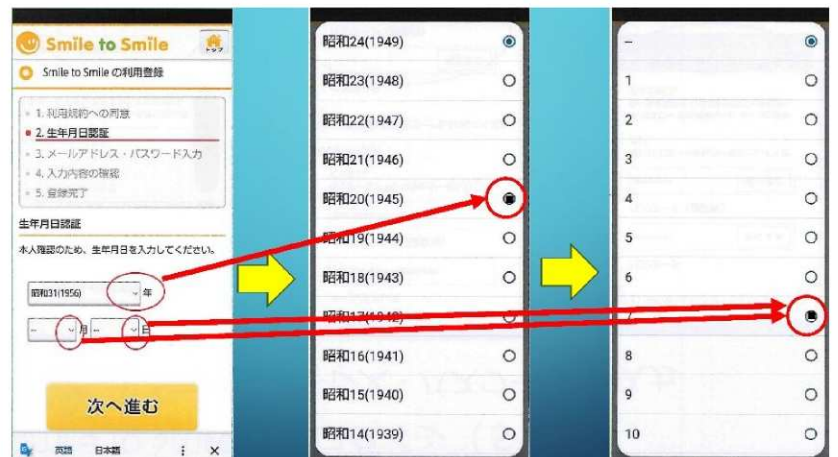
Smile to Smile

トップ

Smile to Smile の利用登録

1. 利用規約への同意
2. 生年月日認証
3. メールアドレス・パスワード入力
4. 入力内容の確認
5. 登録完了

生年月日認証

本人確認のため、生年月日を入力してください。

昭和31(1956) 年

-- 月 -- 日

次へ進む

英語 日本語

昭和24(1949)
昭和23(1948)
昭和22(1947)
昭和21(1946)
昭和20(1945)
昭和19(1944)
昭和18(1943)
昭和17([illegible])
昭和16(1941)
昭和15(1940)
昭和14(1939)

--
1
2
3
4
5
6
7
8
9
10